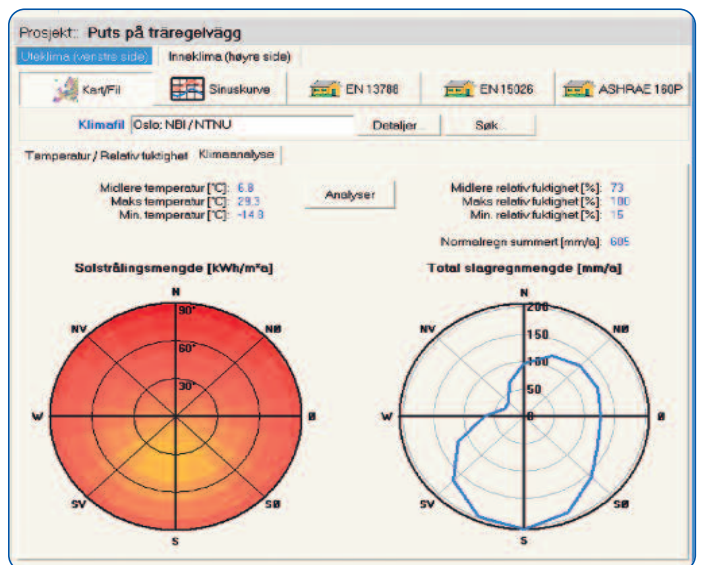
Prosjekt: Puts på träregelvägg

Uteklima (venstre side) Inneklima (høyre side)

Kart/Fil Sinuskurve EN 13788 EN 15026 ASHRAE 160P

Klimafil Oslo: NBI / NTNU Detaljer... Søk...

Temperatur / Relativ fuktighet Klimaanalyse

Midlere temperatur [°C]: 6.8
Maks temperatur [°C]: 29.3
Min. temperatur [°C]: -14.9

Analyser

Midlere relativ fuktighet [%]: 73
Maks relativ fuktighet [%]: 100
Min. relativ fuktighet [%]: 15

Normalregn summert [mm/a]: 605

Solstrålingsmengde [kWh/m²a]

N NV NØ W Ø SV SØ S
90° 60° 30°

Total slagregnmengde [mm/a]

N NV NØ W Ø SV SØ S
200 150 100 50 0